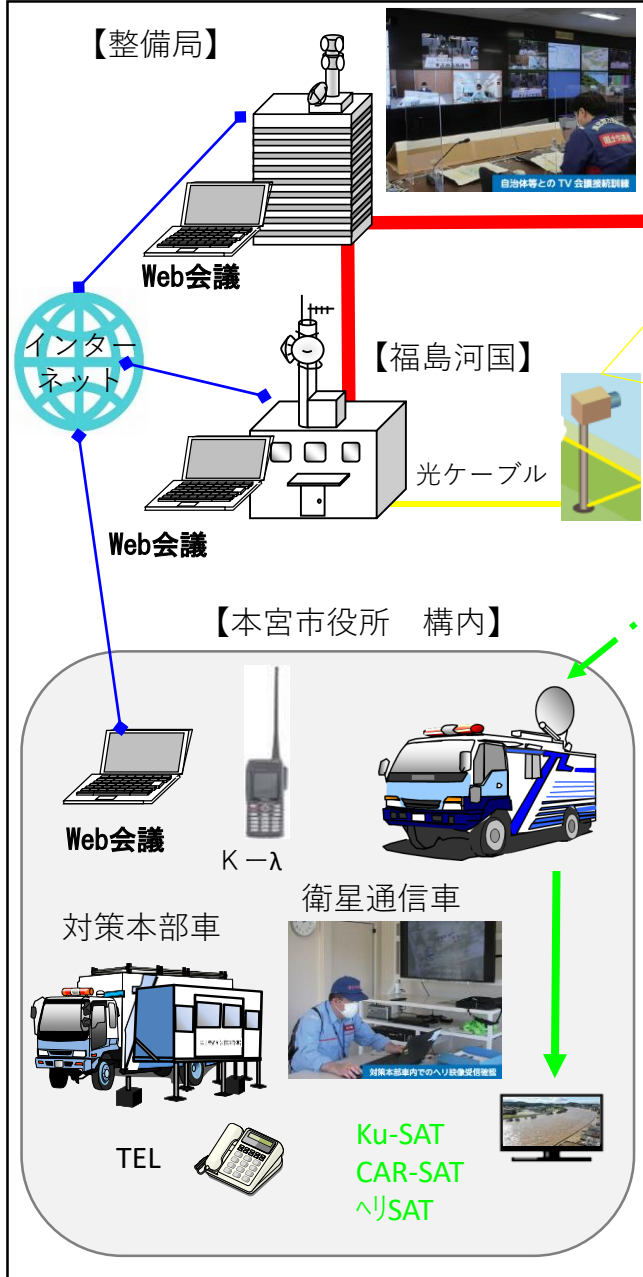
【整備局】

自治体等とのTV会議接続訓練

Web会議

インターネット

【福島河国】

光ケーブル

Web会議

【本宮市役所　構内】

Web会議

Kーλ

衛星通信車

対策本部車

対策本部車内でのヘリ映像受信確認

TEL

Ku-SAT
CAR-SAT
ヘリSAT